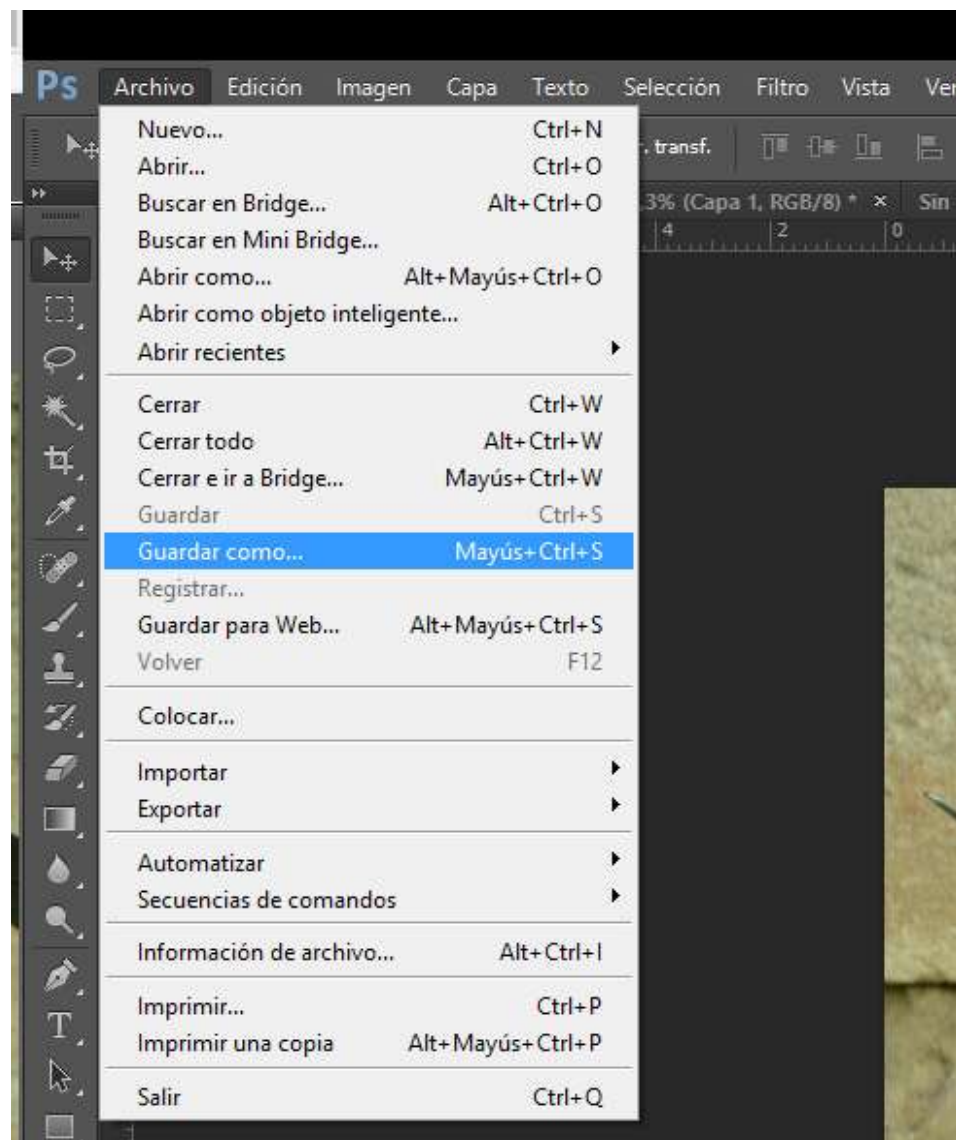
Ps Archivo Edición Imagen Capa Texto Selección Filtro Vista Ve

Nuevo... Ctrl+N
Abrir... Ctrl+O
Buscar en Bridge... Alt+Ctrl+O
Buscar en Mini Bridge...
Abrir como... Alt+Mayús+Ctrl+O
Abrir como objeto inteligente...
Abrir recientes

Cerrar Ctrl+W
Cerrar todo Alt+Ctrl+W
Cerrar e ir a Bridge... Mayús+Ctrl+W
Guardar Ctrl+S
Guardar como... Mayús+Ctrl+S
Registrar...
Guardar para Web... Alt+Mayús+Ctrl+S
Volver F12

Colocar...

Importar
Exportar

Automatizar
Secuencias de comandos

Información de archivo... Alt+Ctrl+I

Imprimir... Ctrl+P
Imprimir una copia Alt+Mayús+Ctrl+P

Salir Ctrl+Q

. transf.
3% (Capa 1, RGB/8) * × Sin
4 2 0
T